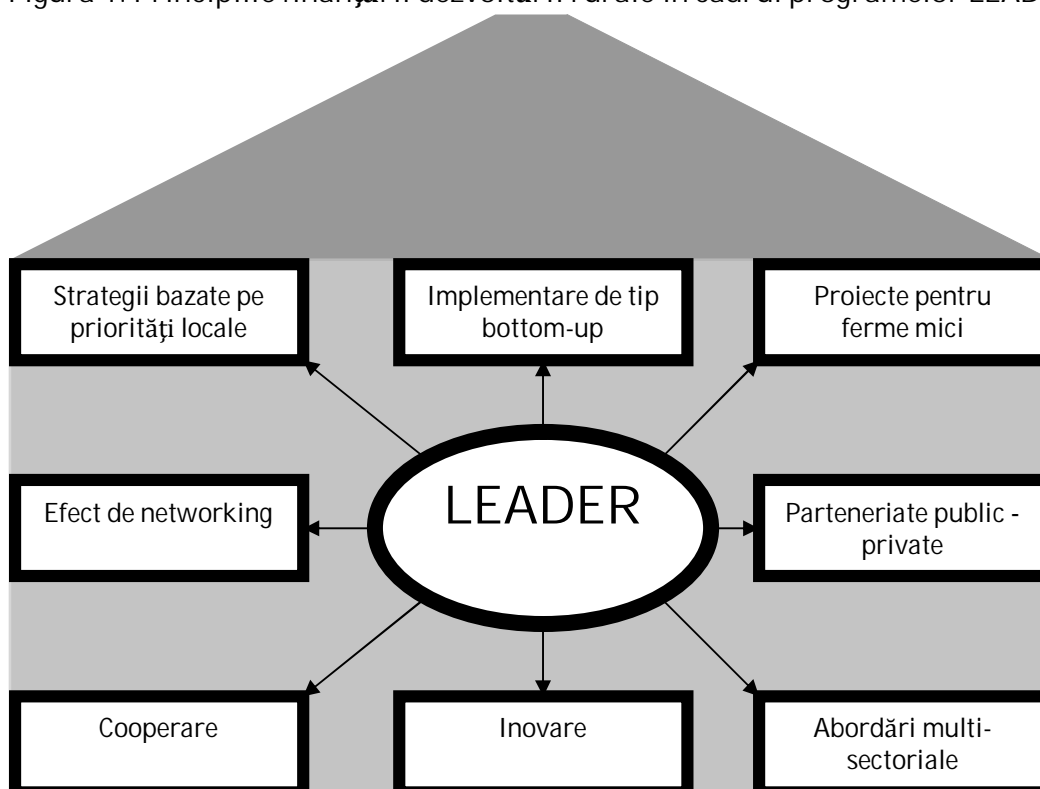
Figura 1.4 Principiile finanţării dezvoltării rurale în cadrul programelor LEAD

Strategii bazate pe priorităţi locale

Implementare de tip bottom-up

Proiecte pentru ferme mici

Efect de networking

LEADER

Parteneriate public - private

Cooperare

Inovare

Abordări multi-sectoriale